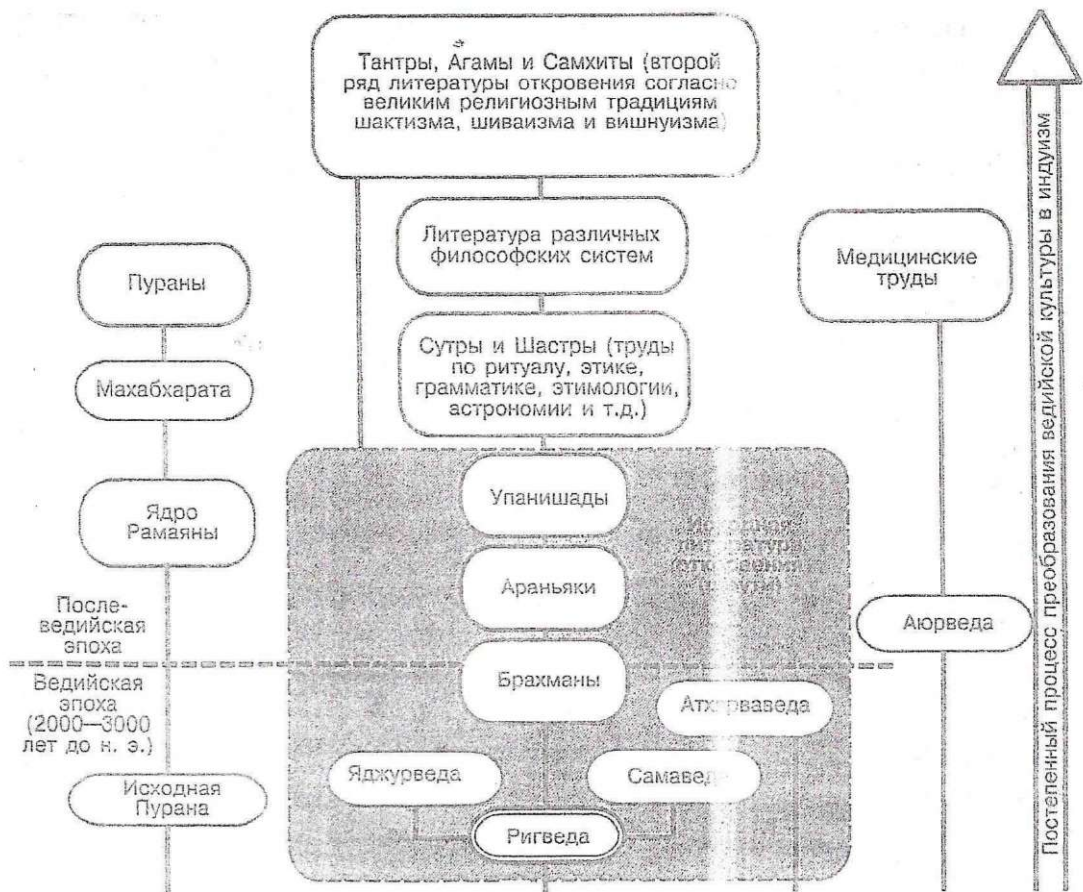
Тантры, Агамы и Самхиты (второй ряд литературы откровения согласно великим религиозным традициям шактизма, шиваизма и вишнуизма)

Литература различных философских систем

Пураны

Медицинские труды

Сутры и Шастры (труды по ритуалу, этике, грамматике, этимологии, астрономии и т.д.)

Махабхарата

Ядро Рамаяны

Упанишады

Исходная литература откровения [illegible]

Араньяки

После-ведийская эпоха

Аюрведа

Ведийская эпоха (2000—3000 лет до н. э.)

Брахманы

Атх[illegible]рваведа

Яджурведа

Самаведа

Исходная Пурана

Ригведа

Постепенный процесс преобразования ведийской культуры в индуизм